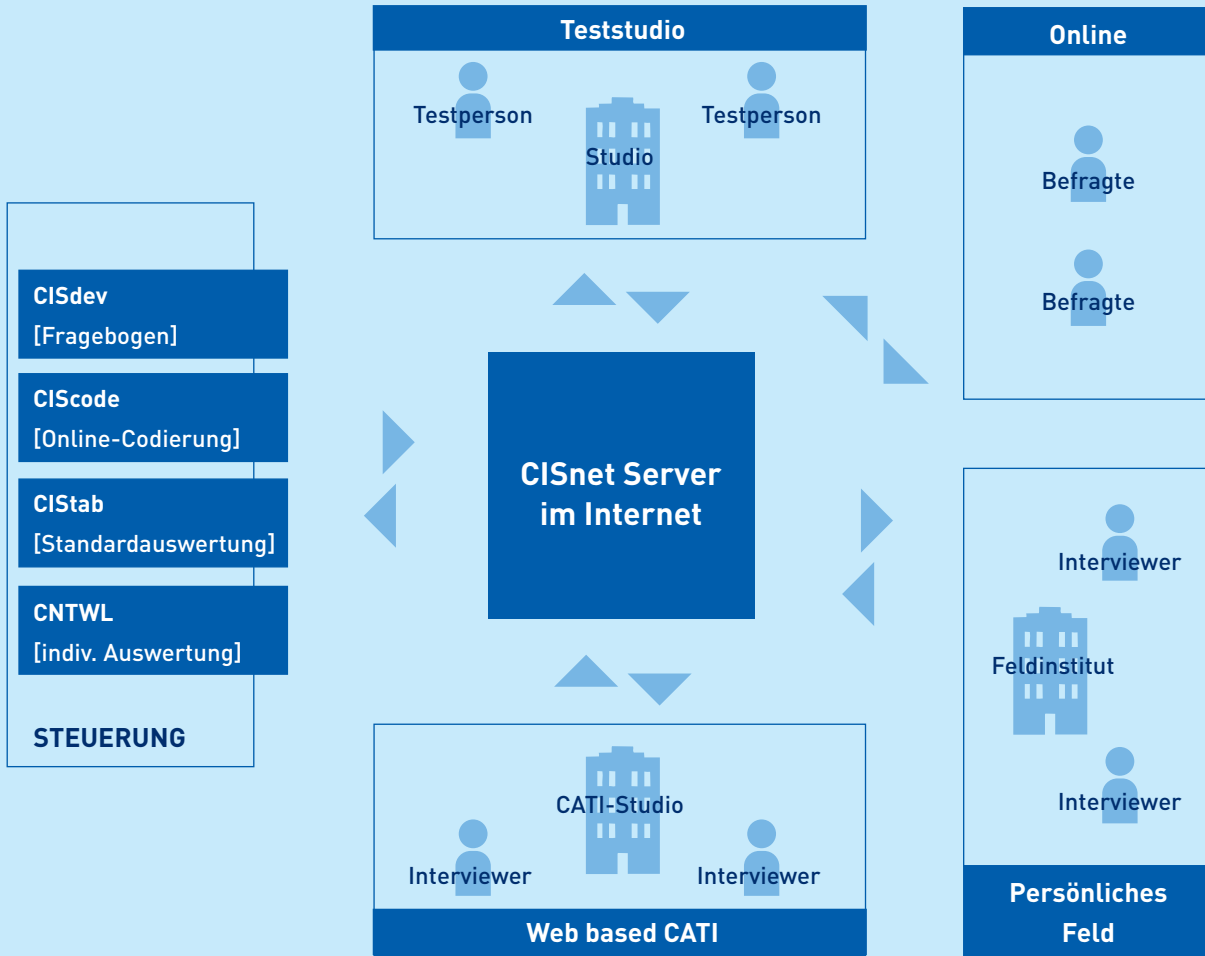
Teststudio

Testperson

Studio

Testperson

Online

Befragte

Befragte

CISdev
[Fragebogen]

CIScode
[Online-Codierung]

CIStab
[Standardauswertung]

CNTWL
[indiv. Auswertung]

STEUERUNG

CISnet Server im Internet

Interviewer

Feldinstitut

Interviewer

Persönliches Feld

CATI-Studio

Interviewer

Interviewer

Web based CATI